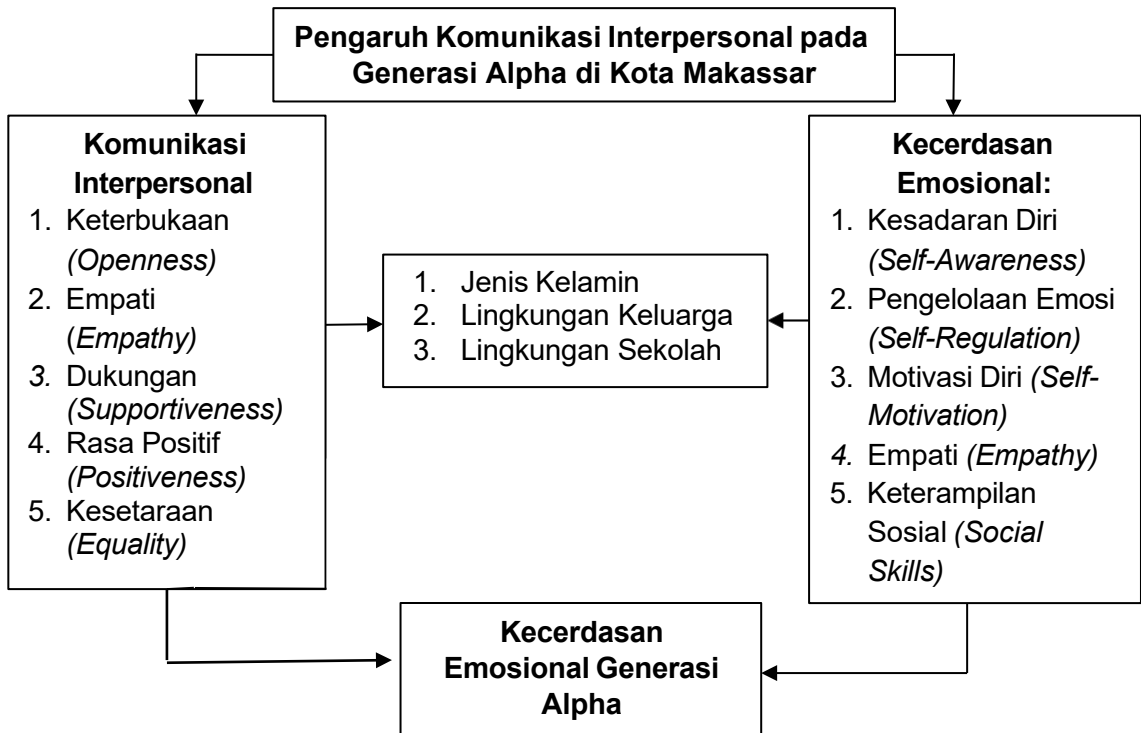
**Pengaruh Komunikasi Interpersonal pada Generasi Alpha di Kota Makassar**

**Komunikasi Interpersonal**
1. Keterbukaan *(Openness)*
2. Empati (*Empathy)*
3. Dukungan *(Supportiveness)*
4. Rasa Positif *(Positiveness)*
5. Kesetaraan *(Equality)*

1. Jenis Kelamin
2. Lingkungan Keluarga
3. Lingkungan Sekolah

**Kecerdasan Emosional:**
1. Kesadaran Diri *(Self-Awareness)*
2. Pengelolaan Emosi *(Self-Regulation)*
3. Motivasi Diri *(Self-Motivation)*
4. Empati *(Empathy)*
5. Keterampilan Sosial *(Social Skills)*

**Kecerdasan Emosional Generasi Alpha**